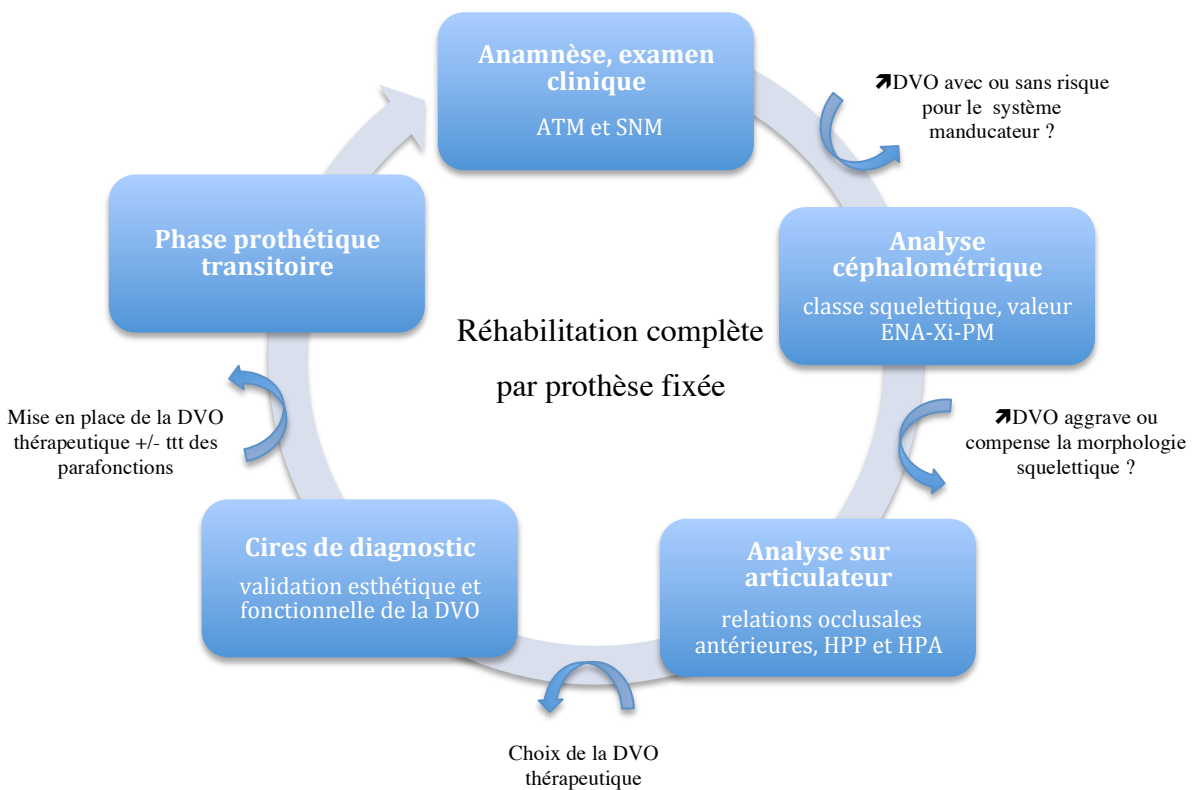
Anamnèse, examen clinique

ATM et SNM

➚DVO avec ou sans risque pour le système manducateur ?

Analyse céphalométrique

classe squelettique, valeur ENA-Xi-PM

➚DVO aggrave ou compense la morphologie squelettique ?

Analyse sur articulateur

relations occlusales antérieures, HPP et HPA

Choix de la DVO thérapeutique

Cires de diagnostic

validation esthétique et fonctionnelle de la DVO

Mise en place de la DVO thérapeutique +/- ttt des parafonctions

Phase prothétique transitoire

Réhabilitation complète par prothèse fixée